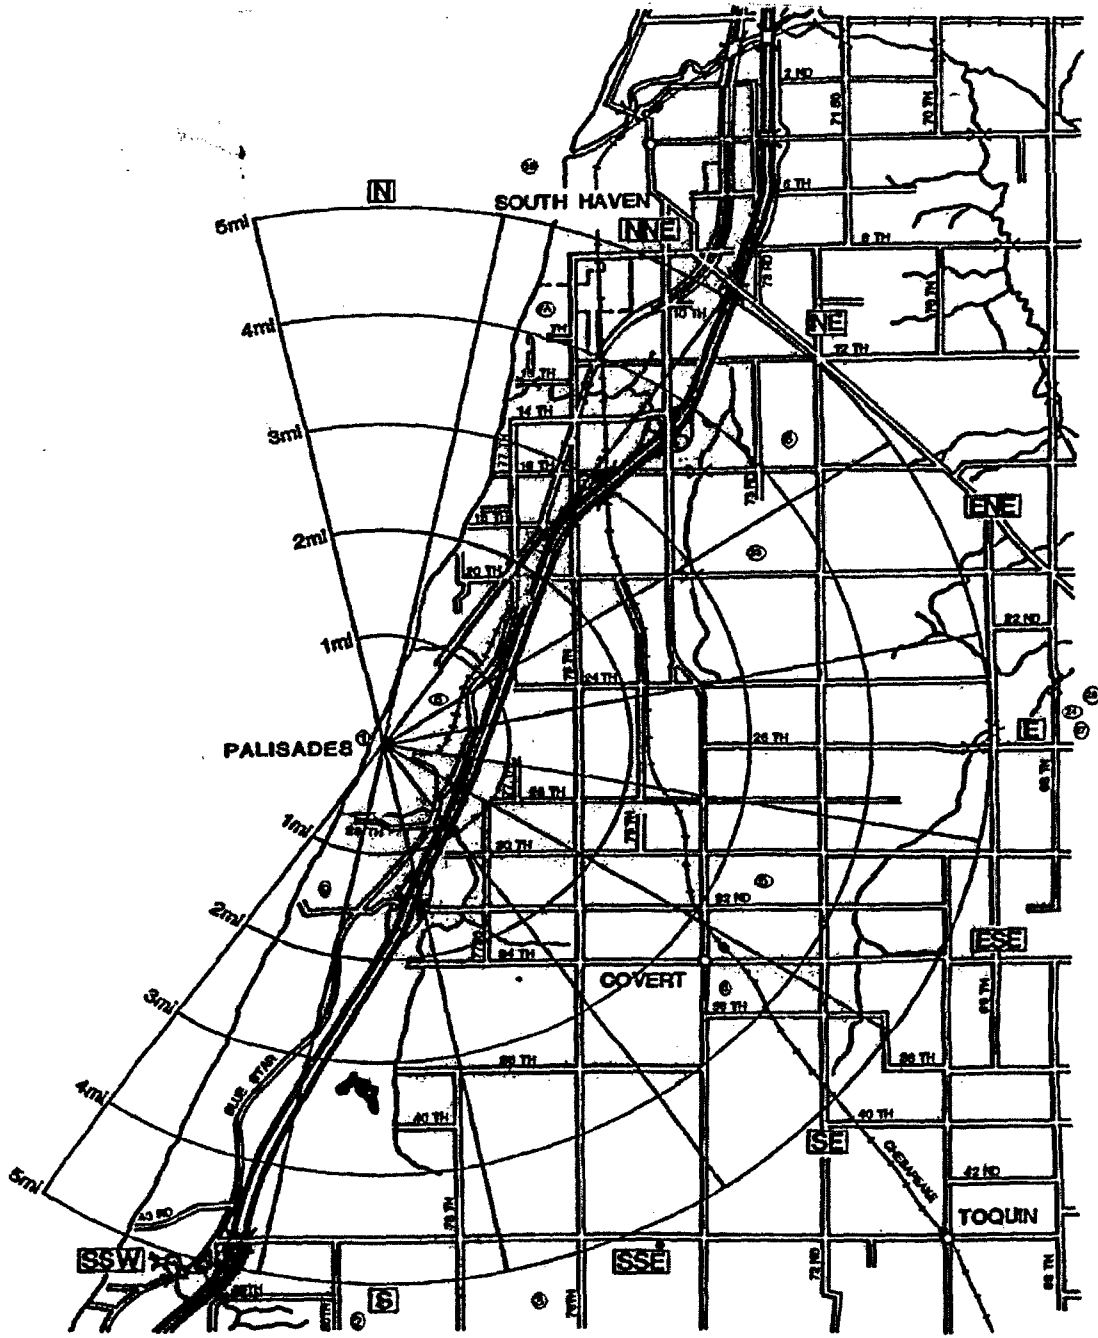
N
SOUTH HAVEN
NNE
NE
ENE
E
ESE
SE
SSE
S
SSW
5mi
4mi
3mi
2mi
1mi
PALISADES
1mi
2mi
3mi
4mi
5mi
COVERT
TOQUIN
2 ND
4 TH
6 TH
8 TH
10 TH
12 TH
14 TH
16 TH
18 TH
20 TH
22 ND
24 TH
26 TH
28 TH
30 TH
32 ND
34 TH
36 TH
38 TH
40 TH
42 ND
43 RD
71 ST
70 TH
73 RD
72 ND
77 TH
76 TH
BLUE STAR
CHESAPEAKE